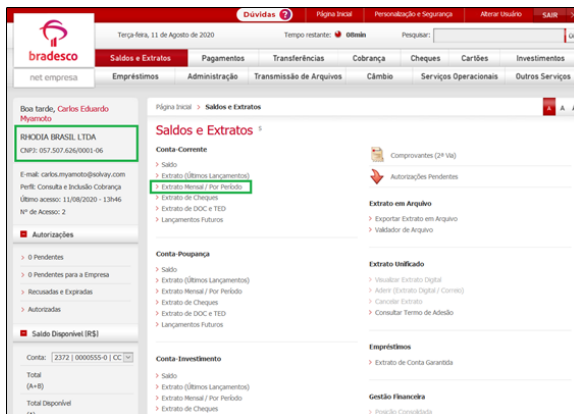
Dúvidas ? | Página Inicial | Personalização e Segurança | Alterar Usuário | SAIR

bradesco
Terça-feira, 11 de Agosto de 2020
Tempo restante: 08min
Pesquisar:

Saldos e Extratos | Pagamentos | Transferências | Cobrança | Cheques | Cartões | Investimentos

net empresa
Empréstimos | Administração | Transmissão de Arquivos | Câmbio | Serviços Operacionais | Outros Serviços

Boa tarde, Carlos Eduardo Myamoto

RHODIA BRASIL LTDA
CNPJ: 057.507.626/0001-06

E-mail: carlos.myamoto@solvay.com
Perfil: Consulta e Inclusão Cobrança
Último acesso: 11/08/2020 - 13h46
Nº de Acesso: 2

Autorizações
> 0 Pendentes
> 0 Pendentes para a Empresa
> Recusadas e Expiradas
> Autorizadas

Saldo Disponível (R$)
Conta: 2372 | 0000555-0 | CC
Total (A+B)
Total Disponível

Página Inicial > Saldos e Extratos

Saldos e Extratos

Conta-Corrente
> Saldo
> Extrato (Últimos Lançamentos)
> Extrato Mensal / Por Período
> Extrato de Cheques
> Extrato de DOC e TED
> Lançamentos Futuros

Conta-Poupança
> Saldo
> Extrato (Últimos Lançamentos)
> Extrato Mensal / Por Período
> Extrato de Cheques
> Extrato de DOC e TED
> Lançamentos Futuros

Conta-Investimento
> Saldo
> Extrato (Últimos Lançamentos)
> Extrato de Cheques

Comprovantes (2ª Via)
Autorizações Pendentes

Extrato em Arquivo
> Exportar Extrato em Arquivo
> Validador de Arquivo

Extrato Unificado
> Visualizar Extrato Digital
> Aderir (Extrato Digital / Correio)
> Cancelar Extrato
> Consultar Termo de Adesão

Empréstimos
> Extrato de Conta Garantida

Gestão Financeira
> Posição Consolidada